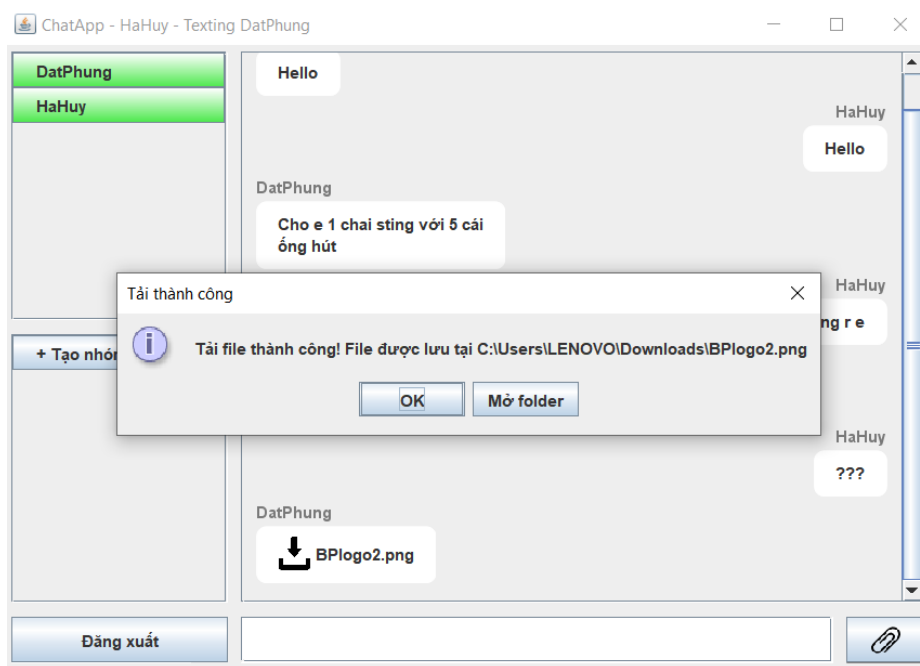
ChatApp - HaHuy - Texting DatPhung

DatPhung
HaHuy

+ Tạo nhón

Hello

HaHuy
Hello

DatPhung
Cho e 1 chai sting với 5 cái ống hút

HaHuy
ng r e

Tải thành công
Tải file thành công! File được lưu tại C:\Users\LENOVO\Downloads\BPlogo2.png
OK
Mở folder

HaHuy
???

DatPhung
BPlogo2.png

Đăng xuất